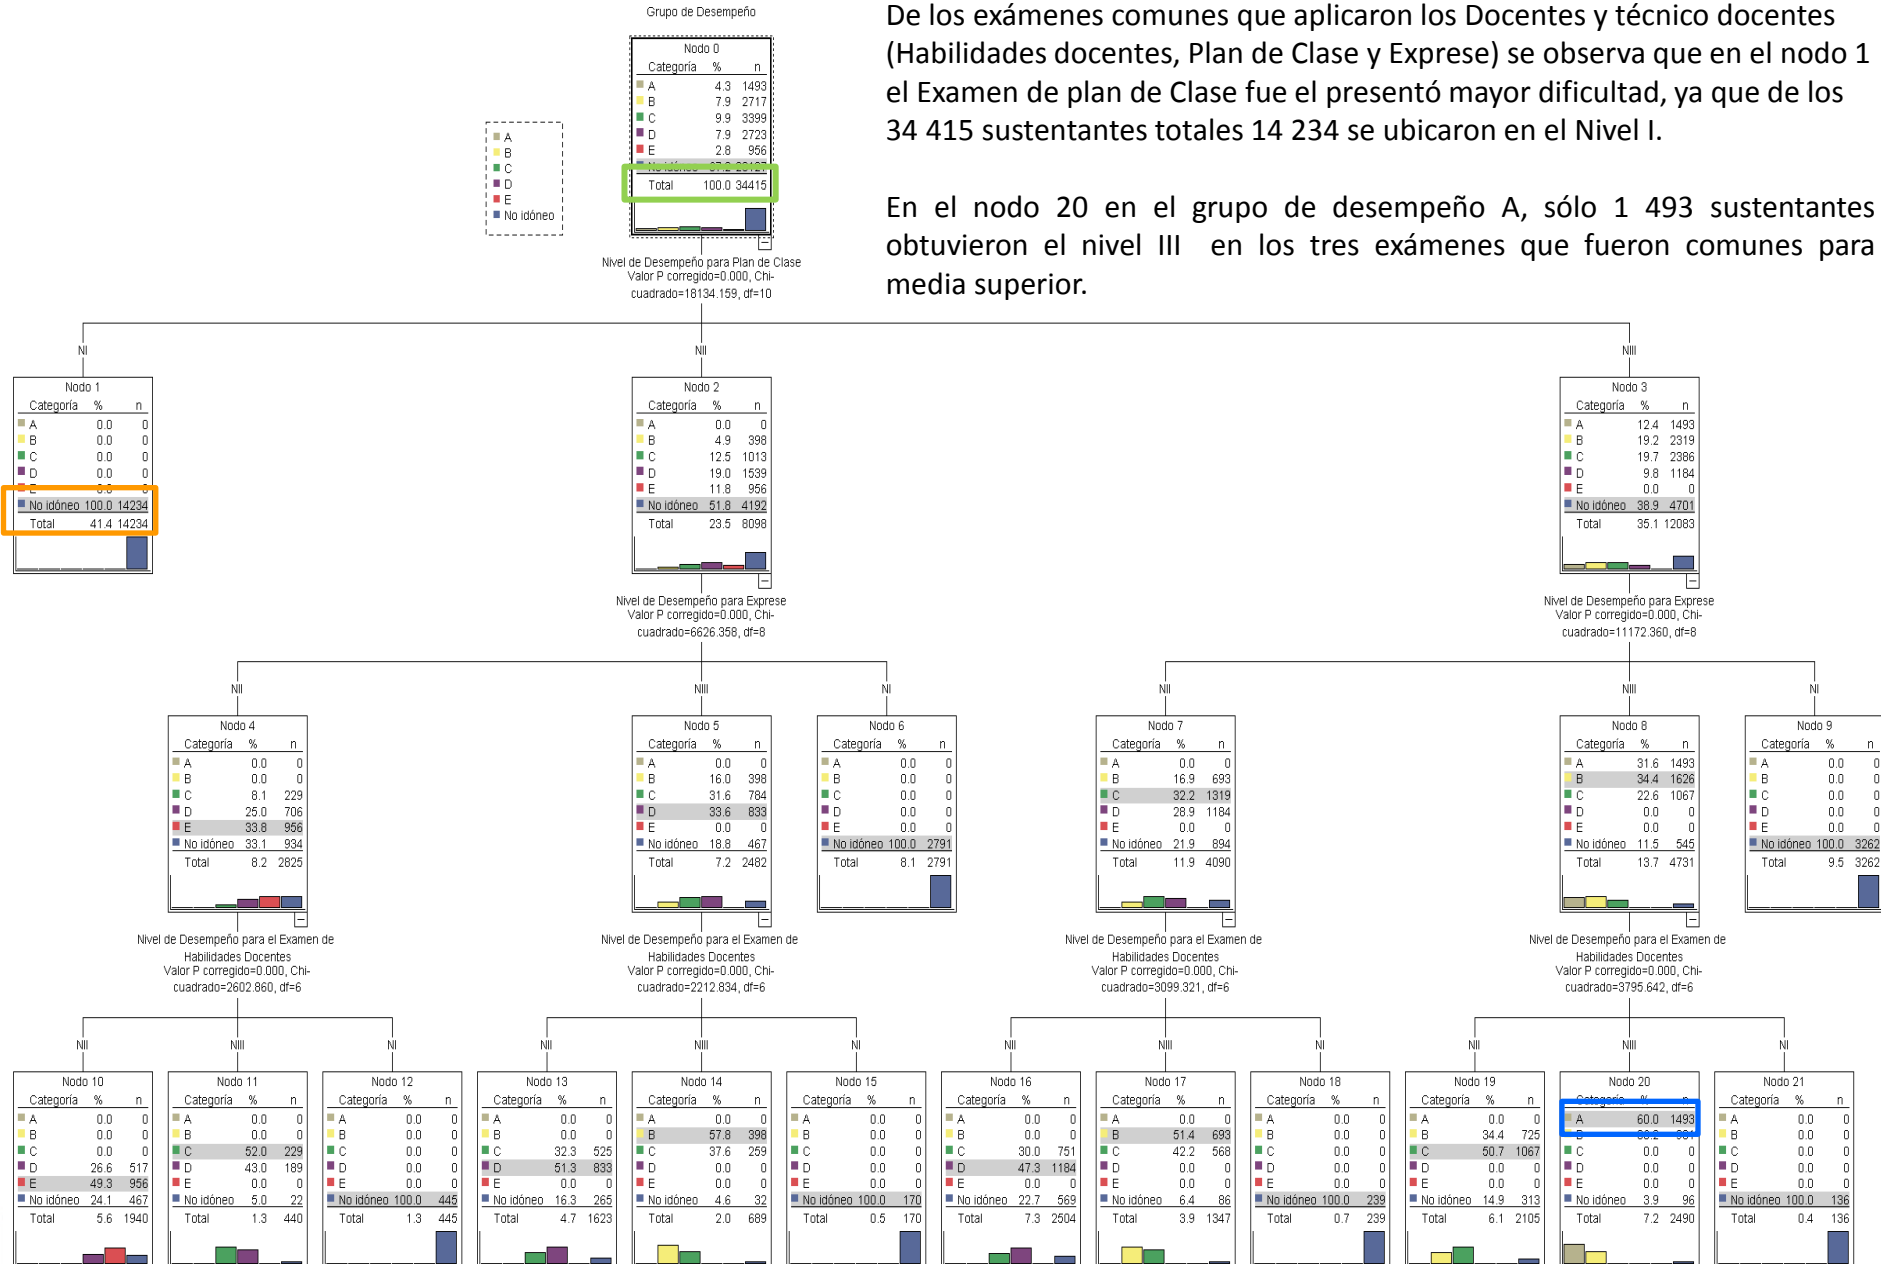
Grupo de Desempeño

De los exámenes comunes que aplicaron los Docentes y técnico docentes (Habilidades docentes, Plan de Clase y Exprese) se observa que en el nodo 1 el Examen de plan de Clase fue el presentó mayor dificultad, ya que de los 34 415 sustentantes totales 14 234 se ubicaron en el Nivel I.

En el nodo 20 en el grupo de desempeño A, sólo 1 493 sustentantes obtuvieron el nivel III en los tres exámenes que fueron comunes para media superior.

A
B
C
D
E
No idóneo

Nodo 0
| Categoría | % | n |
|---|---|---|
| A | 4.3 | 1493 |
| B | 7.9 | 2717 |
| C | 9.9 | 3399 |
| D | 7.9 | 2723 |
| E | 2.8 | 956 |
| No idóneo | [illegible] | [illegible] |
| Total | 100.0 | 34415 |

Nivel de Desempeño para Plan de Clase
Valor P corregido=0.000, Chi-cuadrado=18134.159, df=10

NI NII NIII

Nodo 1
| Categoría | % | n |
|---|---|---|
| A | 0.0 | 0 |
| B | 0.0 | 0 |
| C | 0.0 | 0 |
| D | 0.0 | 0 |
| E | 0.0 | 0 |
| No idóneo | 100.0 | 14234 |
| Total | 41.4 | 14234 |

Nodo 2
| Categoría | % | n |
|---|---|---|
| A | 0.0 | 0 |
| B | 4.9 | 398 |
| C | 12.5 | 1013 |
| D | 19.0 | 1539 |
| E | 11.8 | 956 |
| No idóneo | 51.8 | 4192 |
| Total | 23.5 | 8098 |

Nodo 3
| Categoría | % | n |
|---|---|---|
| A | 12.4 | 1493 |
| B | 19.2 | 2319 |
| C | 19.7 | 2386 |
| D | 9.8 | 1184 |
| E | 0.0 | 0 |
| No idóneo | 38.9 | 4701 |
| Total | 35.1 | 12083 |

Nivel de Desempeño para Exprese
Valor P corregido=0.000, Chi-cuadrado=6626.358, df=8

Nivel de Desempeño para Exprese
Valor P corregido=0.000, Chi-cuadrado=11172.360, df=8

NII NIII NI NII NIII NI

Nodo 4
| Categoría | % | n |
|---|---|---|
| A | 0.0 | 0 |
| B | 0.0 | 0 |
| C | 8.1 | 229 |
| D | 25.0 | 706 |
| E | 33.8 | 956 |
| No idóneo | 33.1 | 934 |
| Total | 8.2 | 2825 |

Nodo 5
| Categoría | % | n |
|---|---|---|
| A | 0.0 | 0 |
| B | 16.0 | 398 |
| C | 31.6 | 784 |
| D | 33.6 | 833 |
| E | 0.0 | 0 |
| No idóneo | 18.8 | 467 |
| Total | 7.2 | 2482 |

Nodo 6
| Categoría | % | n |
|---|---|---|
| A | 0.0 | 0 |
| B | 0.0 | 0 |
| C | 0.0 | 0 |
| D | 0.0 | 0 |
| E | 0.0 | 0 |
| No idóneo | 100.0 | 2791 |
| Total | 8.1 | 2791 |

Nodo 7
| Categoría | % | n |
|---|---|---|
| A | 0.0 | 0 |
| B | 16.9 | 693 |
| C | 32.2 | 1319 |
| D | 28.9 | 1184 |
| E | 0.0 | 0 |
| No idóneo | 21.9 | 894 |
| Total | 11.9 | 4090 |

Nodo 8
| Categoría | % | n |
|---|---|---|
| A | 31.6 | 1493 |
| B | 34.4 | 1626 |
| C | 22.6 | 1067 |
| D | 0.0 | 0 |
| E | 0.0 | 0 |
| No idóneo | 11.5 | 545 |
| Total | 13.7 | 4731 |

Nodo 9
| Categoría | % | n |
|---|---|---|
| A | 0.0 | 0 |
| B | 0.0 | 0 |
| C | 0.0 | 0 |
| D | 0.0 | 0 |
| E | 0.0 | 0 |
| No idóneo | 100.0 | 3262 |
| Total | 9.5 | 3262 |

Nivel de Desempeño para el Examen de Habilidades Docentes
Valor P corregido=0.000, Chi-cuadrado=2602.860, df=6

Nivel de Desempeño para el Examen de Habilidades Docentes
Valor P corregido=0.000, Chi-cuadrado=2212.834, df=6

Nivel de Desempeño para el Examen de Habilidades Docentes
Valor P corregido=0.000, Chi-cuadrado=3099.321, df=6

Nivel de Desempeño para el Examen de Habilidades Docentes
Valor P corregido=0.000, Chi-cuadrado=3795.642, df=6

NII NIII NI NII NIII NI NII NIII NI NII NIII NI

Nodo 10
| Categoría | % | n |
|---|---|---|
| A | 0.0 | 0 |
| B | 0.0 | 0 |
| C | 0.0 | 0 |
| D | 26.6 | 517 |
| E | 49.3 | 956 |
| No idóneo | 24.1 | 467 |
| Total | 5.6 | 1940 |

Nodo 11
| Categoría | % | n |
|---|---|---|
| A | 0.0 | 0 |
| B | 0.0 | 0 |
| C | 52.0 | 229 |
| D | 43.0 | 189 |
| E | 0.0 | 0 |
| No idóneo | 5.0 | 22 |
| Total | 1.3 | 440 |

Nodo 12
| Categoría | % | n |
|---|---|---|
| A | 0.0 | 0 |
| B | 0.0 | 0 |
| C | 0.0 | 0 |
| D | 0.0 | 0 |
| E | 0.0 | 0 |
| No idóneo | 100.0 | 445 |
| Total | 1.3 | 445 |

Nodo 13
| Categoría | % | n |
|---|---|---|
| A | 0.0 | 0 |
| B | 0.0 | 0 |
| C | 32.3 | 525 |
| D | 51.3 | 833 |
| E | 0.0 | 0 |
| No idóneo | 16.3 | 265 |
| Total | 4.7 | 1623 |

Nodo 14
| Categoría | % | n |
|---|---|---|
| A | 0.0 | 0 |
| B | 57.8 | 398 |
| C | 37.6 | 259 |
| D | 0.0 | 0 |
| E | 0.0 | 0 |
| No idóneo | 4.6 | 32 |
| Total | 2.0 | 689 |

Nodo 15
| Categoría | % | n |
|---|---|---|
| A | 0.0 | 0 |
| B | 0.0 | 0 |
| C | 0.0 | 0 |
| D | 0.0 | 0 |
| E | 0.0 | 0 |
| No idóneo | 100.0 | 170 |
| Total | 0.5 | 170 |

Nodo 16
| Categoría | % | n |
|---|---|---|
| A | 0.0 | 0 |
| B | 0.0 | 0 |
| C | 30.0 | 751 |
| D | 47.3 | 1184 |
| E | 0.0 | 0 |
| No idóneo | 22.7 | 569 |
| Total | 7.3 | 2504 |

Nodo 17
| Categoría | % | n |
|---|---|---|
| A | 0.0 | 0 |
| B | 51.4 | 693 |
| C | 42.2 | 568 |
| D | 0.0 | 0 |
| E | 0.0 | 0 |
| No idóneo | 6.4 | 86 |
| Total | 3.9 | 1347 |

Nodo 18
| Categoría | % | n |
|---|---|---|
| A | 0.0 | 0 |
| B | 0.0 | 0 |
| C | 0.0 | 0 |
| D | 0.0 | 0 |
| E | 0.0 | 0 |
| No idóneo | 100.0 | 239 |
| Total | 0.7 | 239 |

Nodo 19
| Categoría | % | n |
|---|---|---|
| A | 0.0 | 0 |
| B | 34.4 | 725 |
| C | 50.7 | 1067 |
| D | 0.0 | 0 |
| E | 0.0 | 0 |
| No idóneo | 14.9 | 313 |
| Total | 6.1 | 2105 |

Nodo 20
| Categoría | % | n |
|---|---|---|
| A | 60.0 | 1493 |
| B | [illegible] | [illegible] |
| C | 0.0 | 0 |
| D | 0.0 | 0 |
| E | 0.0 | 0 |
| No idóneo | 3.9 | 96 |
| Total | 7.2 | 2490 |

Nodo 21
| Categoría | % | n |
|---|---|---|
| A | 0.0 | 0 |
| B | 0.0 | 0 |
| C | 0.0 | 0 |
| D | 0.0 | 0 |
| E | 0.0 | 0 |
| No idóneo | 100.0 | 136 |
| Total | 0.4 | 136 |